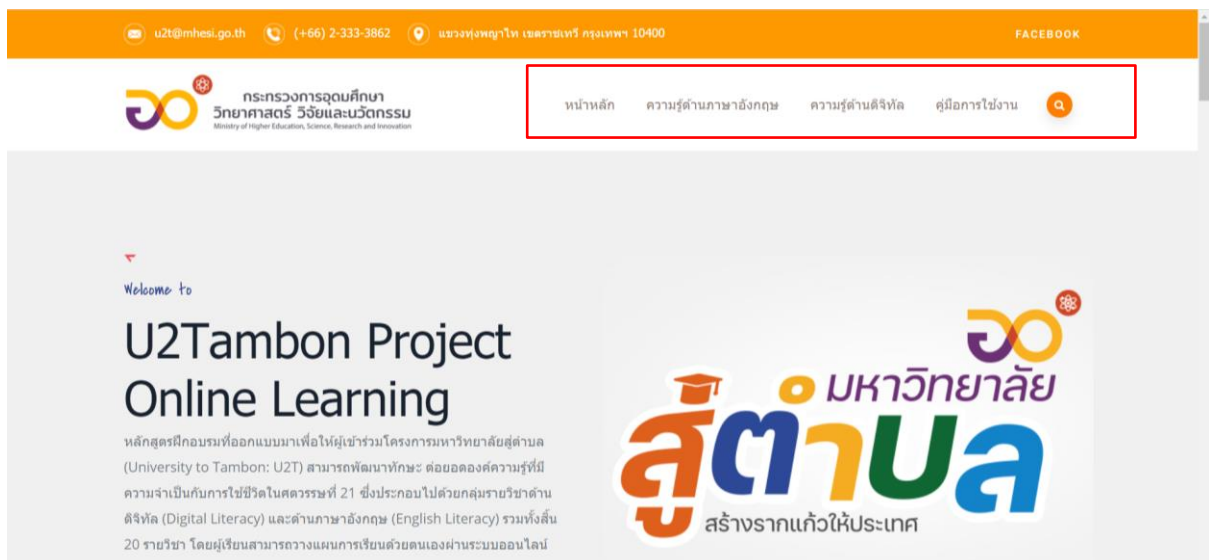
u2t@mhesi.go.th (+66) 2-333-3862 แขวงทุ่งพญาไท เขตราชเทวี กรุงเทพฯ 10400 FACEBOOK

กระทรวงการอุดมศึกษา วิทยาศาสตร์ วิจัยและนวัตกรรม
Ministry of Higher Education, Science, Research and Innovation

หน้าหลัก ความรู้ด้านภาษาอังกฤษ ความรู้ด้านดิจิทัล คู่มือการใช้งาน

Welcome to

U2Tambon Project Online Learning

หลักสูตรฝึกอบรมที่ออกแบบมาเพื่อให้ผู้เข้าร่วมโครงการมหาวิทยาลัยสู่ตำบล (University to Tambon: U2T) สามารถพัฒนาทักษะ ต่อยอดองค์ความรู้ที่มีความจำเป็นกับการใช้ชีวิตในศตวรรษที่ 21 ซึ่งประกอบไปด้วยกลุ่มรายวิชาด้านดิจิทัล (Digital Literacy) และด้านภาษาอังกฤษ (English Literacy) รวมทั้งสิ้น 20 รายวิชา โดยผู้เรียนสามารถวางแผนการเรียนด้วยตนเองผ่านระบบออนไลน์

มหาวิทยาลัย สู่ตำบล
สร้างรากแก้วให้ประเทศ